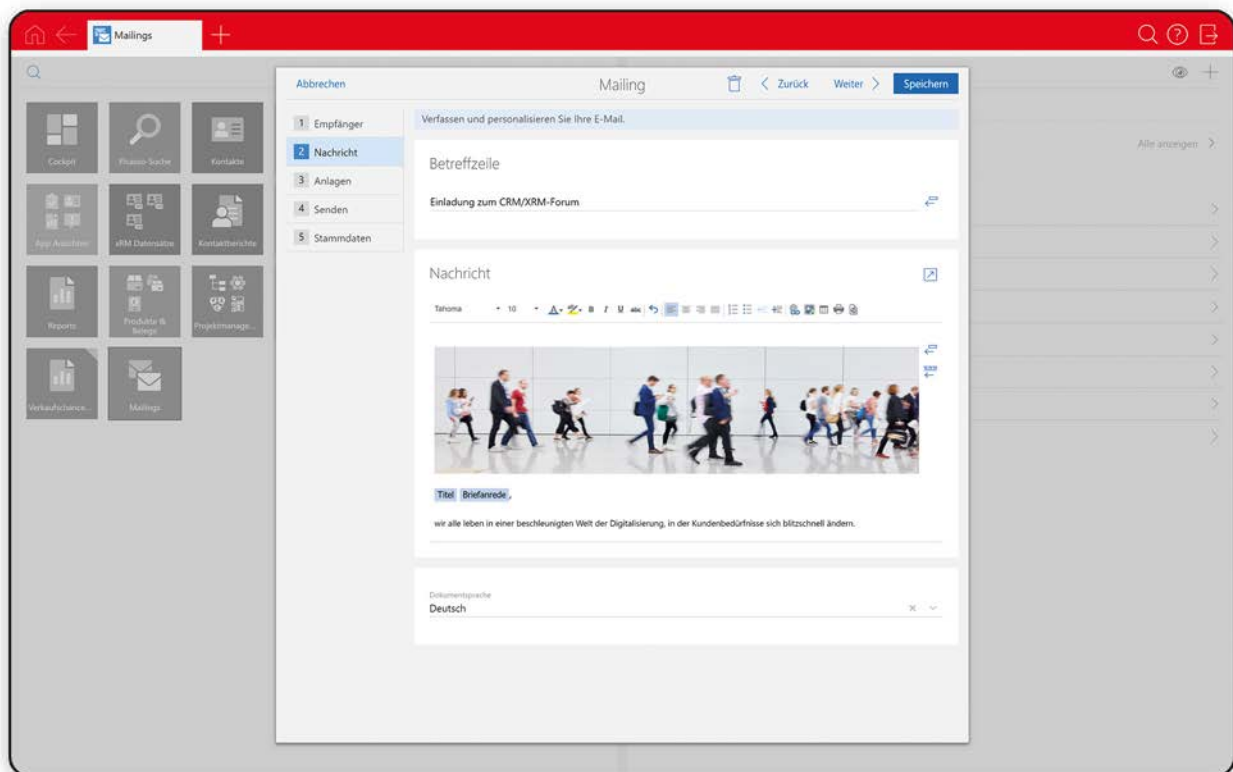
Mailings

Cockpit
Phasso-Suche
Kontakte
App Ansichten
xRM Datensätze
Kontaktberichte
Reports
Produkte & Belege
Projektmanage...
Verkaufschance...
Mailings

Alle anzeigen >

Abbrechen
Mailing
< Zurück
Weiter >
Speichern

1 Empfänger
2 Nachricht
3 Anlagen
4 Senden
5 Stammdaten

Verfassen und personalisieren Sie Ihre E-Mail.

Betreffzeile

Einladung zum CRM/XRM-Forum

Nachricht

Tahoma
10

Titel Briefanrede ,

wir alle leben in einer beschleunigten Welt der Digitalisierung, in der Kundenbedürfnisse sich blitzschnell ändern.

Dokumentsprache
Deutsch